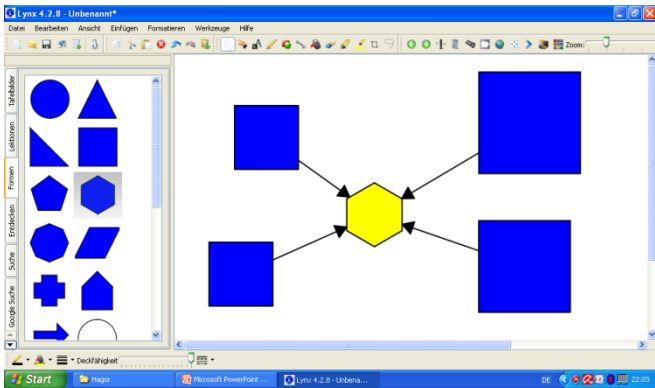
Lynx 4.2.8 - Unbenannt*

Datei Bearbeiten Ansicht Einfügen Formatieren Werkzeuge Hilfe

Zoom:

Tafelbilder

Lektionen

Formen

Entdecken

Suche

Google Suche

Deckfähigkeit

Start

Hagor

Microsoft PowerPoint ...

Lynx 4.2.8 - Unbena...

DE

22:03